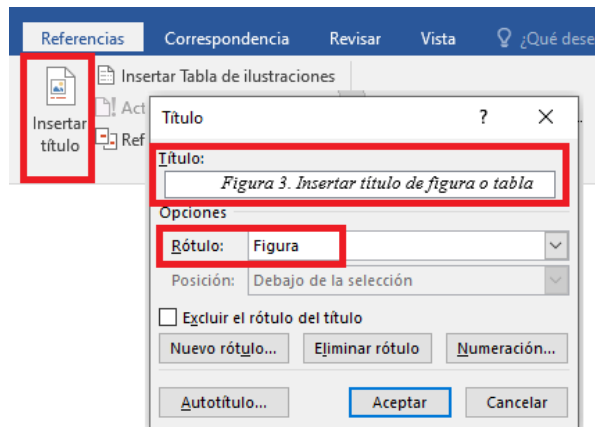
Referencias Correspondencia Revisar Vista ¿Qué dese

Insertar título

Insertar Tabla de ilustraciones

Act

Ref

Título ? ✕

Título:

Figura 3. Insertar título de figura o tabla

Opciones

Rótulo: Figura

Posición: Debajo de la selección

Excluir el rótulo del título

Nuevo rótulo... Eliminar rótulo Numeración...

Autotítulo... Aceptar Cancelar